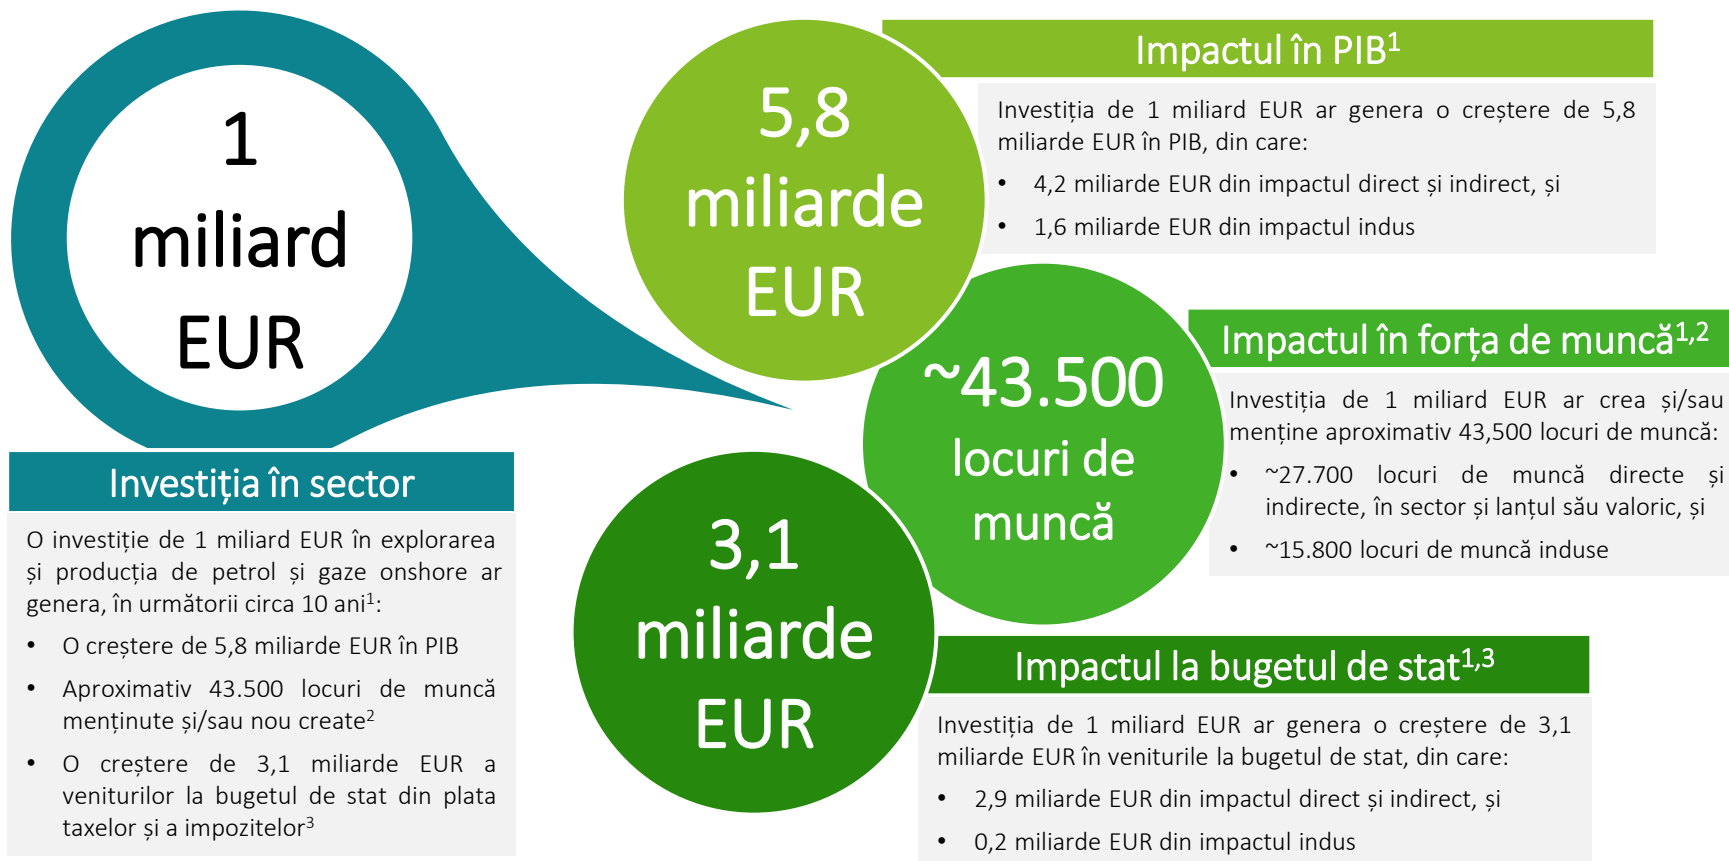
1 miliard EUR

Investiția în sector

O investiție de 1 miliard EUR în explorarea și producția de petrol și gaze onshore ar genera, în următorii circa 10 ani$^1$:

- O creștere de 5,8 miliarde EUR în PIB
- Aproximativ 43.500 locuri de muncă menținute și/sau nou create$^2$
- O creștere de 3,1 miliarde EUR a veniturilor la bugetul de stat din plata taxelor și a impozitelor$^3$

5,8 miliarde EUR

Impactul în PIB$^1$

Investiția de 1 miliard EUR ar genera o creștere de 5,8 miliarde EUR în PIB, din care:

- 4,2 miliarde EUR din impactul direct și indirect, și
- 1,6 miliarde EUR din impactul indus

~43.500 locuri de muncă

Impactul în forța de muncă$^{1,2}$

Investiția de 1 miliard EUR ar crea și/sau menține aproximativ 43,500 locuri de muncă:

- ~27.700 locuri de muncă directe și indirecte, în sector și lanțul său valoric, și
- ~15.800 locuri de muncă induse

3,1 miliarde EUR

Impactul la bugetul de stat$^{1,3}$

Investiția de 1 miliard EUR ar genera o creștere de 3,1 miliarde EUR în veniturile la bugetul de stat, din care:

- 2,9 miliarde EUR din impactul direct și indirect, și
- 0,2 miliarde EUR din impactul indus